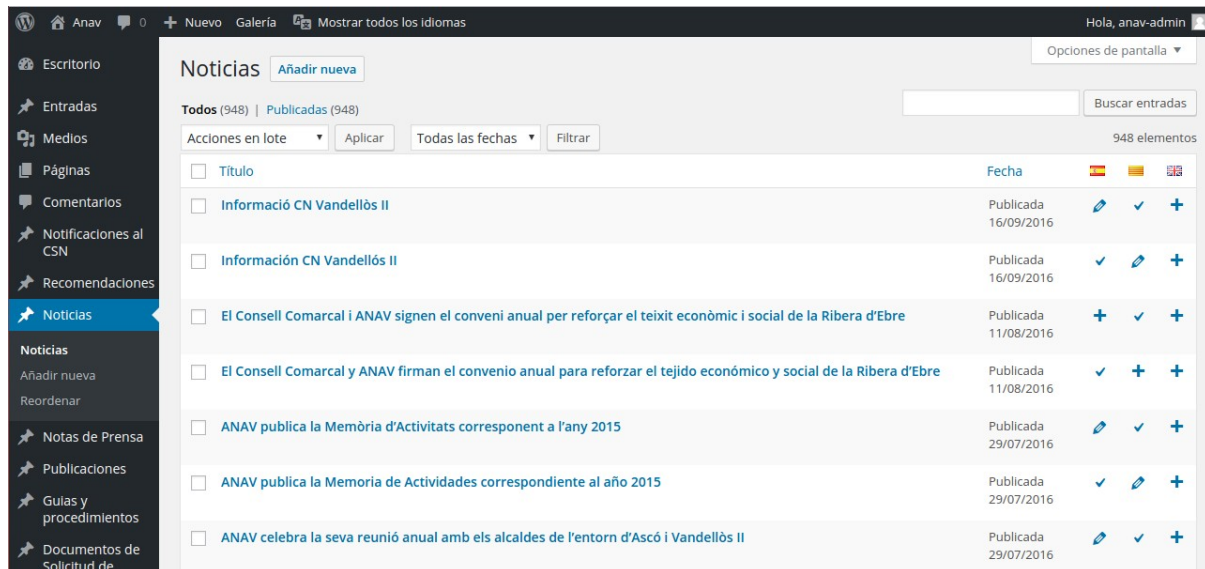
Anav 0 + Nuevo Galería Mostrar todos los idiomas Hola, anav-admin

Opciones de pantalla ▼

Escritorio
Entradas
Medios
Páginas
Comentarios
Notificaciones al CSN
Recomendaciones
Noticias
Noticias
Añadir nueva
Reordenar
Notas de Prensa
Publicaciones
Guias y procedimientos
Documentos de Solicitud de

Noticias Añadir nueva

Todos (948) | Publicadas (948)

Buscar entradas

Acciones en lote ▾ Aplicar Todas las fechas ▾ Filtrar

948 elementos

| Título | Fecha |
|---|---|
| Informació CN Vandellòs II | Publicada 16/09/2016 |
| Información CN Vandellós II | Publicada 16/09/2016 |
| El Consell Comarcal i ANAV signen el conveni anual per reforçar el teixit econòmic i social de la Ribera d'Ebre | Publicada 11/08/2016 |
| El Consell Comarcal y ANAV firman el convenio anual para reforzar el tejido económico y social de la Ribera d'Ebre | Publicada 11/08/2016 |
| ANAV publica la Memòria d'Activitats corresponent a l'any 2015 | Publicada 29/07/2016 |
| ANAV publica la Memoria de Actividades correspondiente al año 2015 | Publicada 29/07/2016 |
| ANAV celebra la seva reunió anual amb els alcaldes de l'entorn d'Ascó i Vandellòs II | Publicada 29/07/2016 |